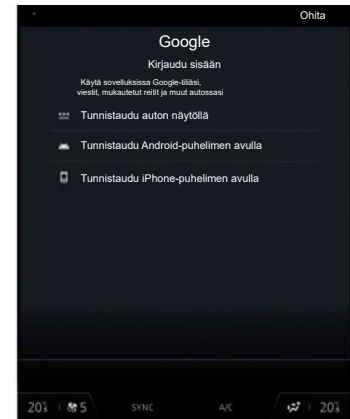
Ohita

Google

Kirjaudu sisään

Käytä sovelluksissa Google-tiliäsi, viestit, mukautetut reitit ja muut autossasi

Tunnistaudu auton näytöllä

Tunnistaudu Android-puhelimen avulla

Tunnistaudu iPhone-puhelimen avulla

20.5 5 SYNC A/C 20.5